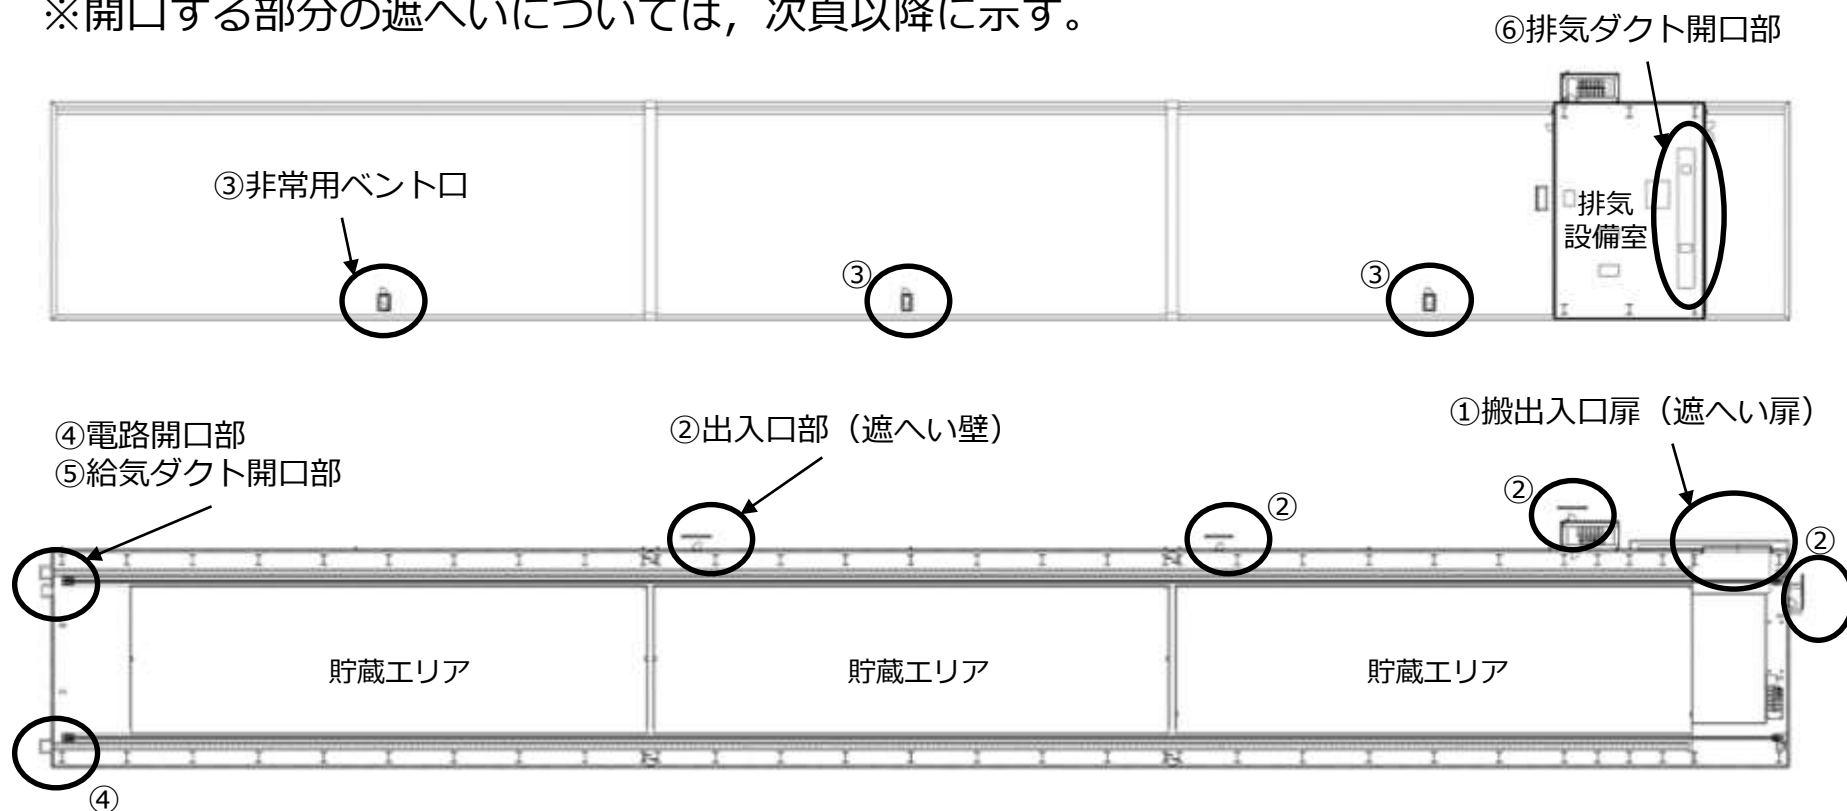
※開口する部分の遮へいについては，次頁以降に示す。

⑥排気ダクト開口部

③非常用ベントロ

③

③

排気
設備室

④電路開口部
⑤給気ダクト開口部

②出入口部（遮へい壁）

①搬出入口扉（遮へい扉）

②

②

②

貯蔵エリア

貯蔵エリア

貯蔵エリア

④